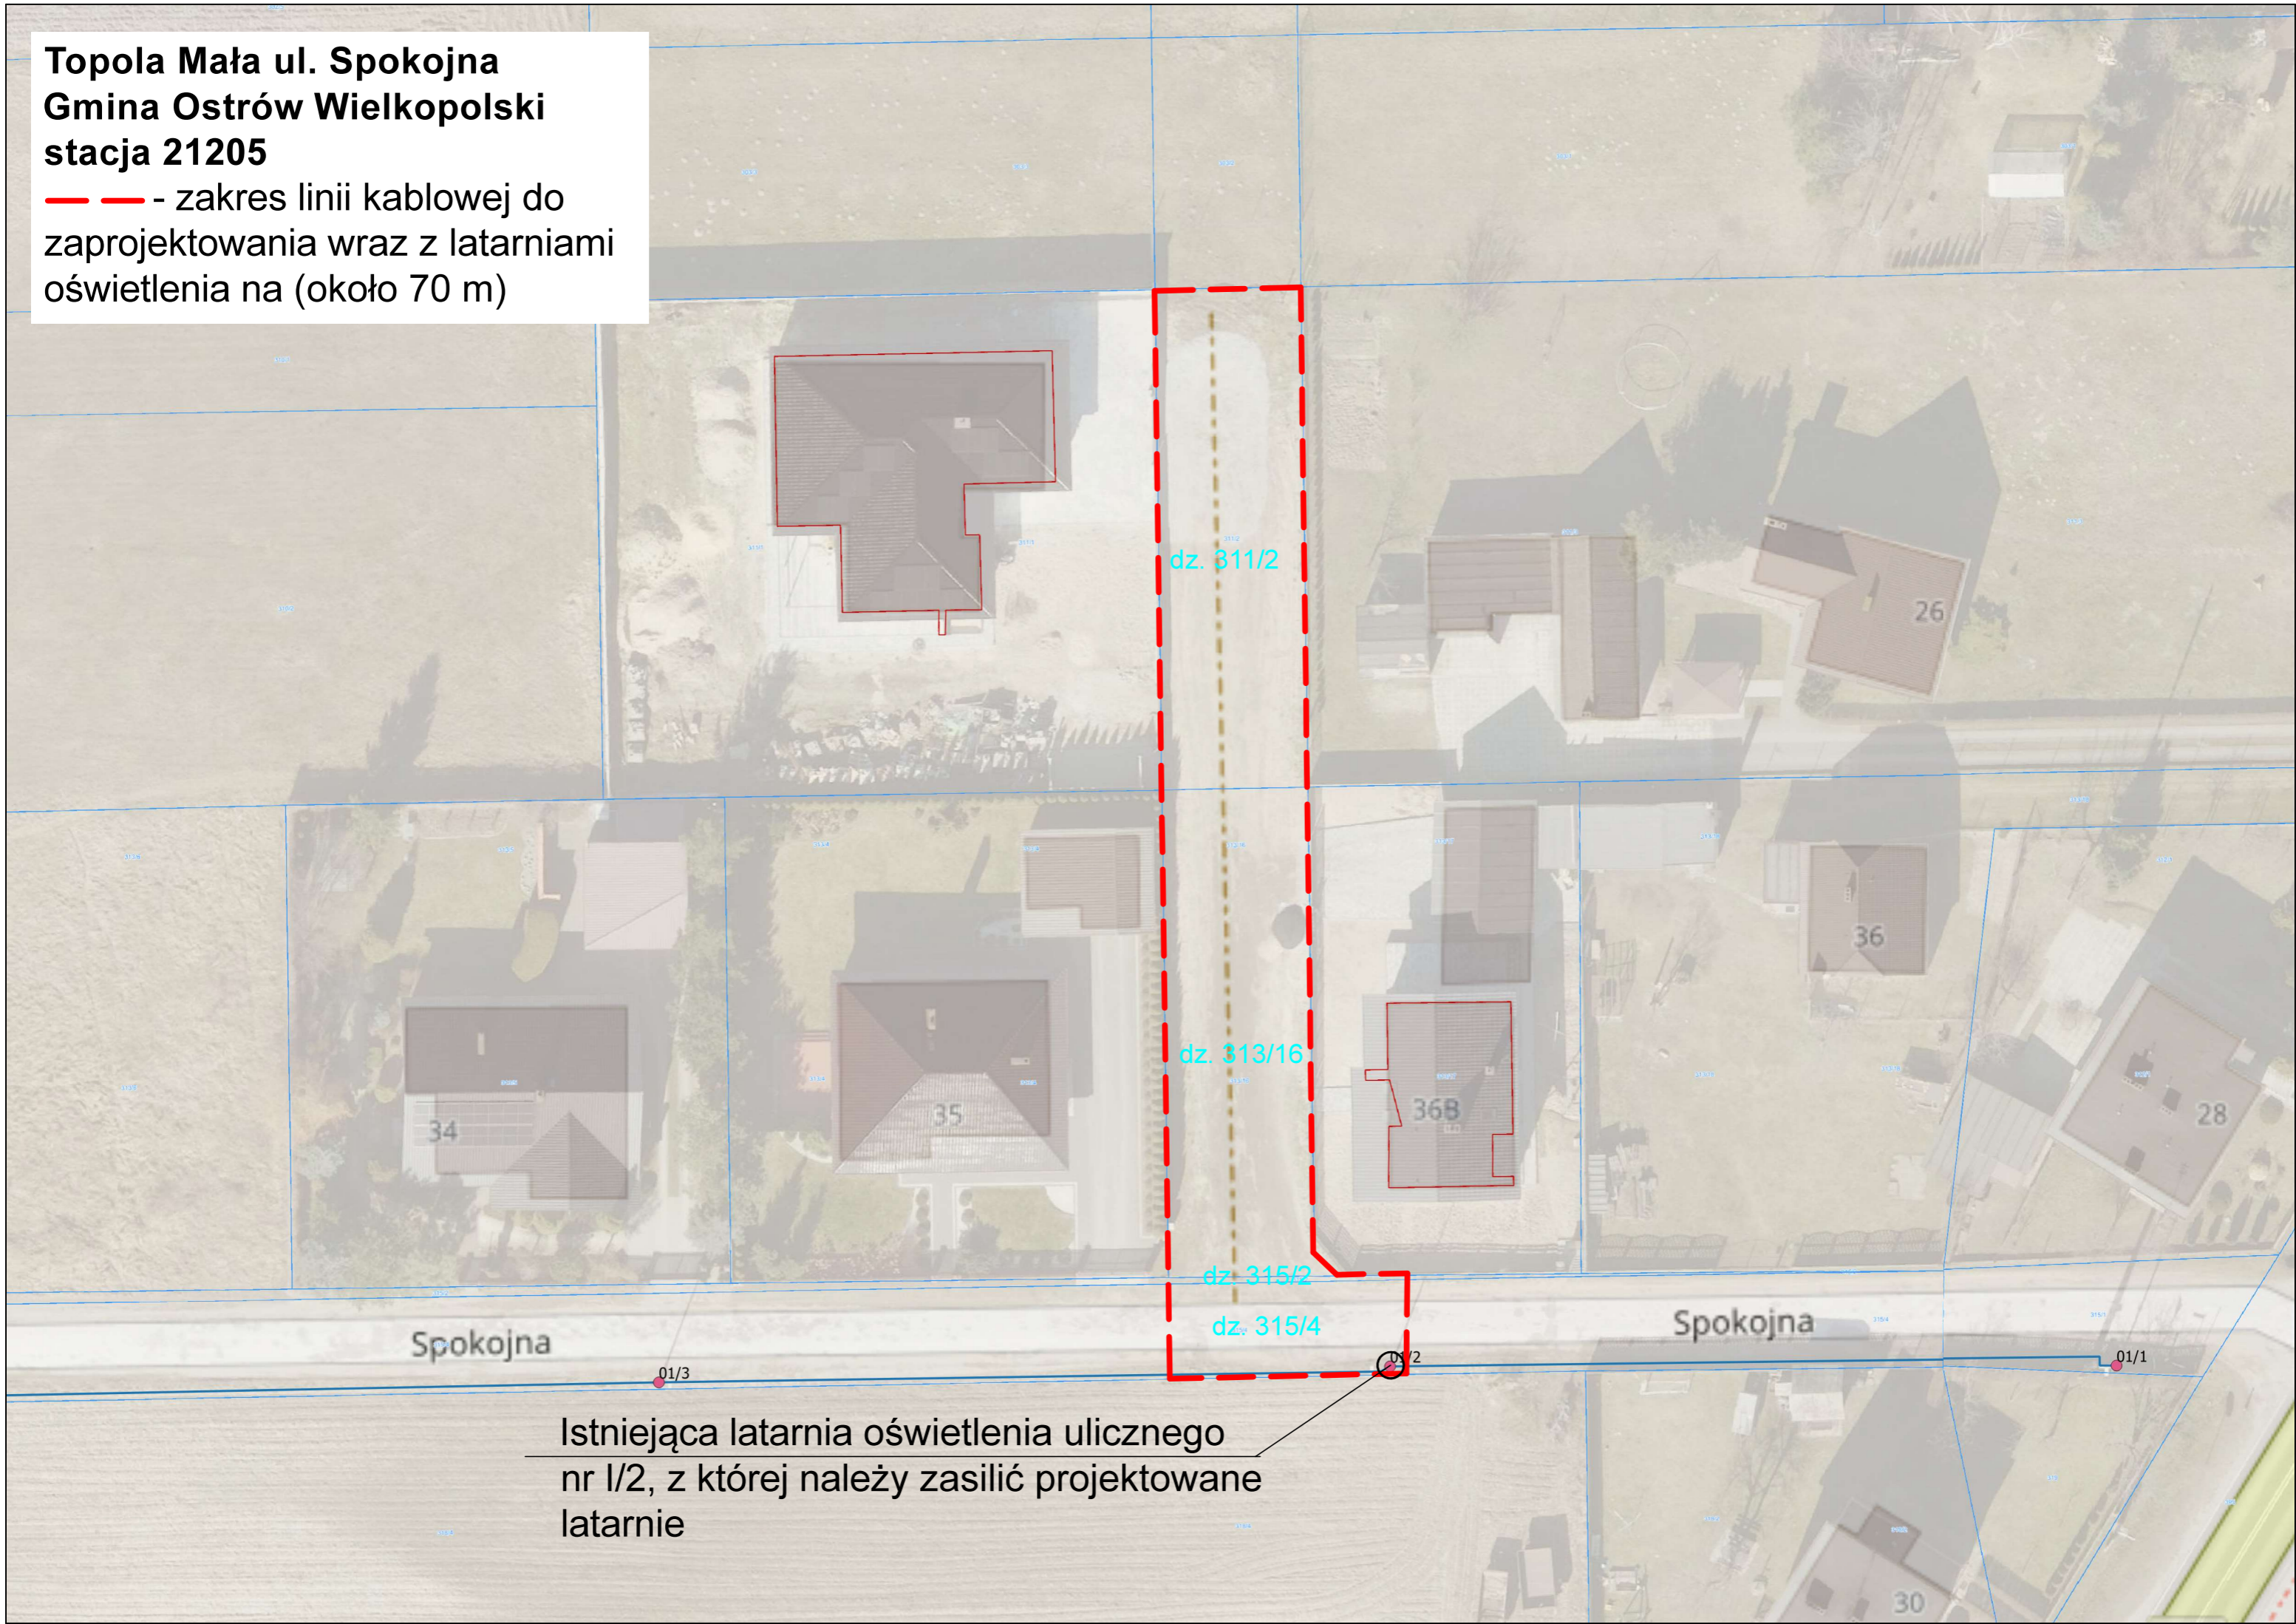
Topola Mała ul. Spokojna
Gmina Ostrów Wielkopolski
stacja 21205
- zakres linii kablowej do zaprojektowania wraz z latarniami oświetlenia na (około 70 m)

dz. 311/2
26
dz. 313/16
36
36B
28
34
35
dz. 315/2
dz. 315/4
Spokojna
Spokojna
01/3
01/2
01/1
30

Istniejąca latarnia oświetlenia ulicznego nr I/2, z której należy zasilić projektowane latarnie